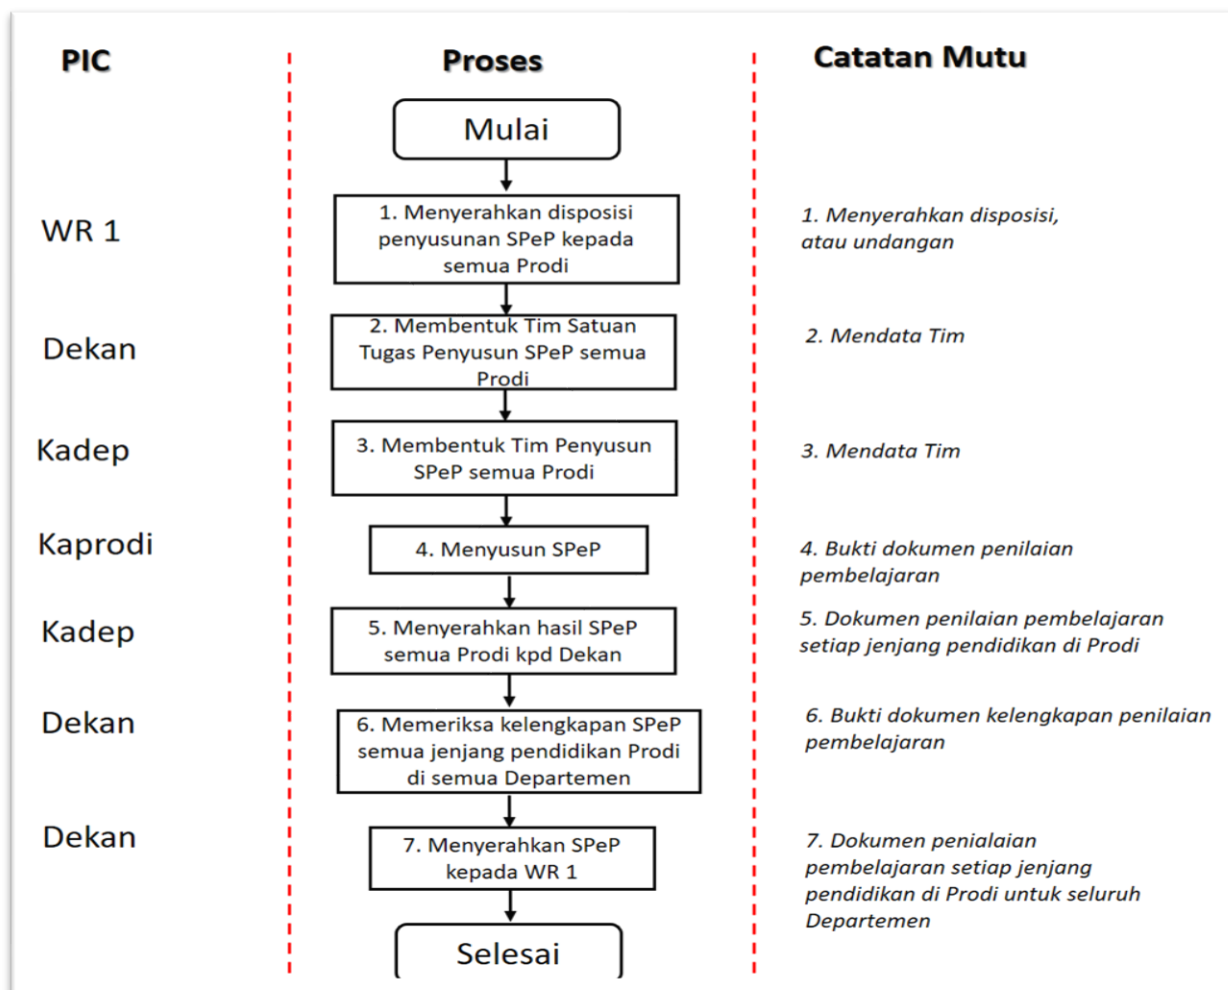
PIC

Proses

Catatan Mutu

Mulai

WR 1

1. Menyerahkan disposisi penyusunan SPeP kepada semua Prodi

1. Menyerahkan disposisi, atau undangan

Dekan

2. Membentuk Tim Satuan Tugas Penyusun SPeP semua Prodi

2. Mendata Tim

Kadep

3. Membentuk Tim Penyusun SPeP semua Prodi

3. Mendata Tim

Kaprodi

4. Menyusun SPeP

4. Bukti dokumen penilaian pembelajaran

Kadep

5. Menyerahkan hasil SPeP semua Prodi kpd Dekan

5. Dokumen penilaian pembelajaran setiap jenjang pendidikan di Prodi

Dekan

6. Memeriksa kelengkapan SPeP semua jenjang pendidikan Prodi di semua Departemen

6. Bukti dokumen kelengkapan penilaian pembelajaran

Dekan

7. Menyerahkan SPeP kepada WR 1

7. Dokumen penialaian pembelajaran setiap jenjang pendidikan di Prodi untuk seluruh Departemen

Selesai